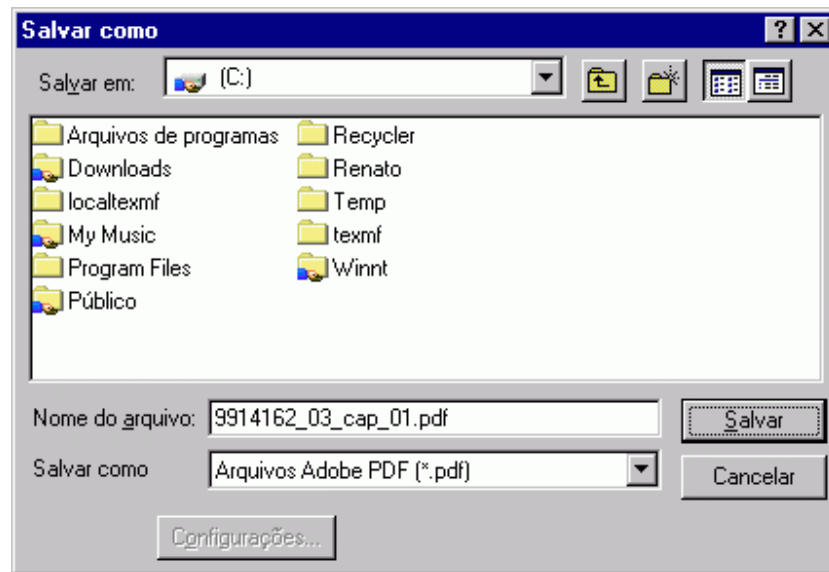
Salvar como

?

Salvar em: (C:)

Arquivos de programas
Downloads
localtexmf
My Music
Program Files
Público

Recycler
Renato
Temp
texmf
Winnt

Nome do arquivo: 9914162_03_cap_01.pdf

Salvar como Arquivos Adobe PDF (*.pdf)

Salvar

Cancelar

Configurações...